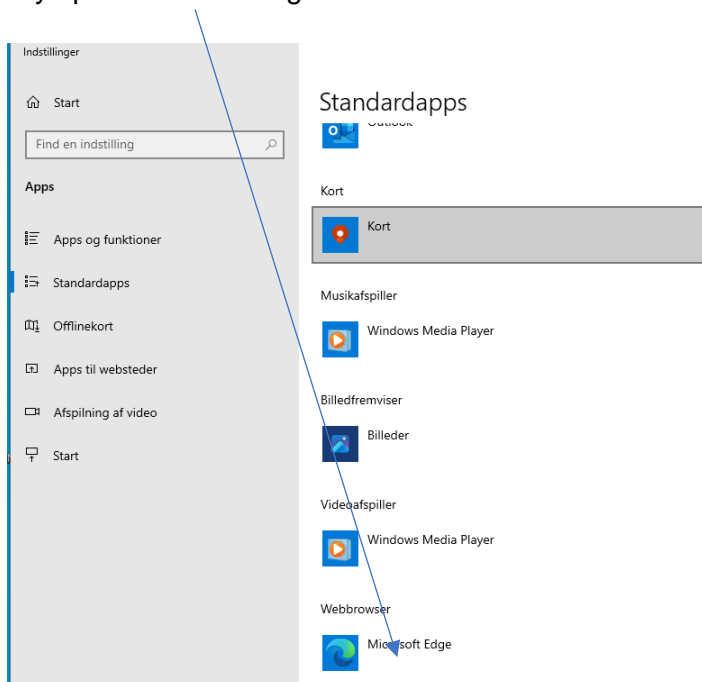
Indstillinger

Start

Find en indstilling

Apps

Apps og funktioner

Standardapps

Offlinekort

Apps til websteder

Afspilning af video

Start

Standardapps

Kort

Kort

Musikafspiller

Windows Media Player

Billedfremviser

Billeder

Videoafspiller

Windows Media Player

Webbrowser

Microsoft Edge